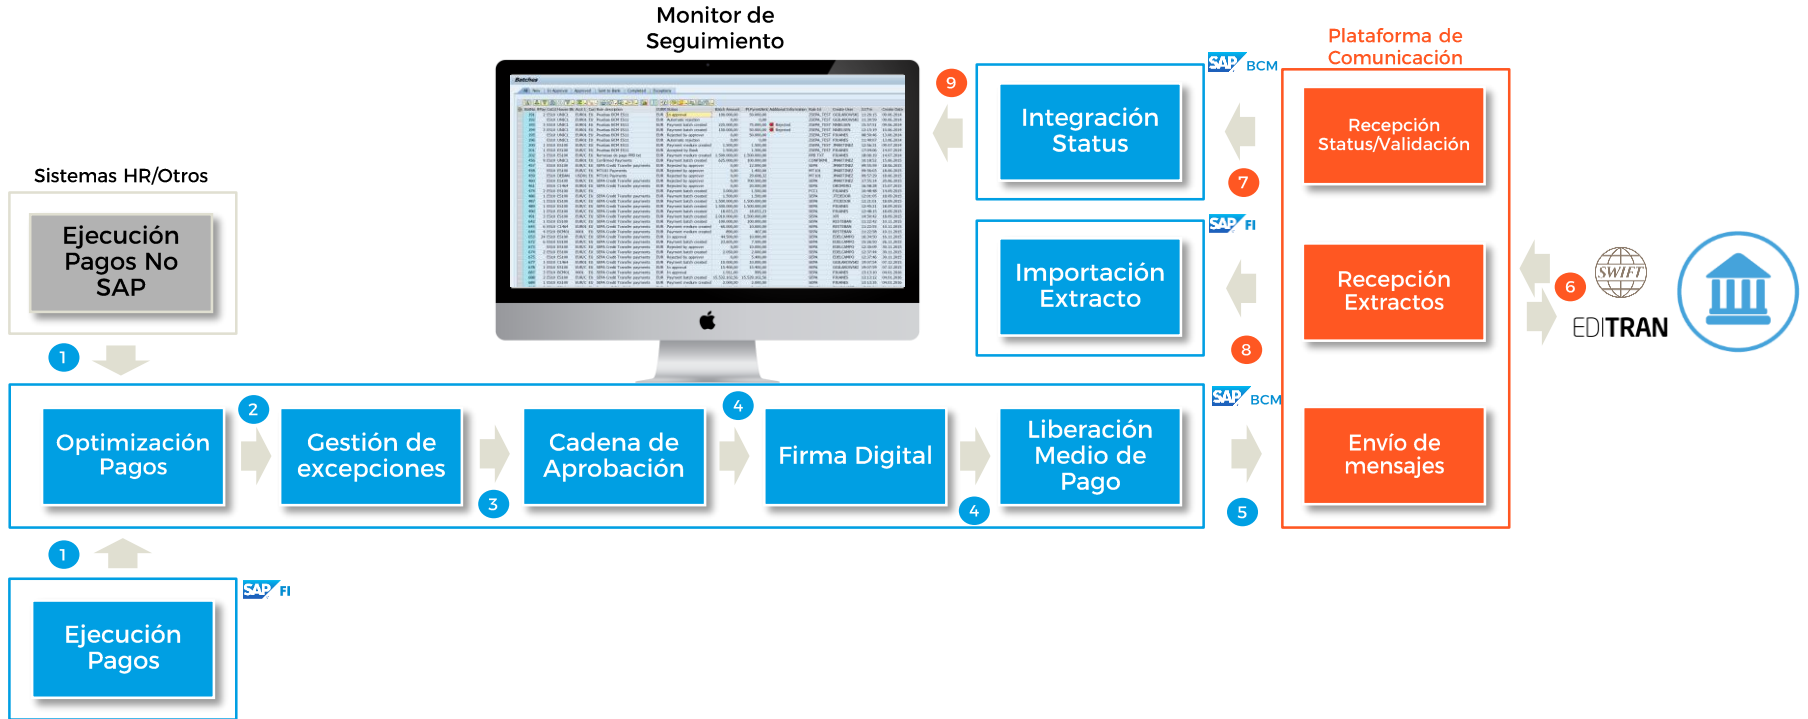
Monitor de Seguimiento

Plataforma de Comunicación

SAP BCM

9

Integración Status

7

Recepción Status/Validación

SAP FI

Sistemas HR/Otros

Ejecución Pagos No SAP

Importación Extracto

Recepción Extractos

6

SWIFT

EDITRAN

8

1

SAP BCM

2

4

Optimización Pagos

Gestión de excepciones

Cadena de Aprobación

Firma Digital

Liberación Medio de Pago

Envío de mensajes

3

4

5

1

SAP FI

Ejecución Pagos